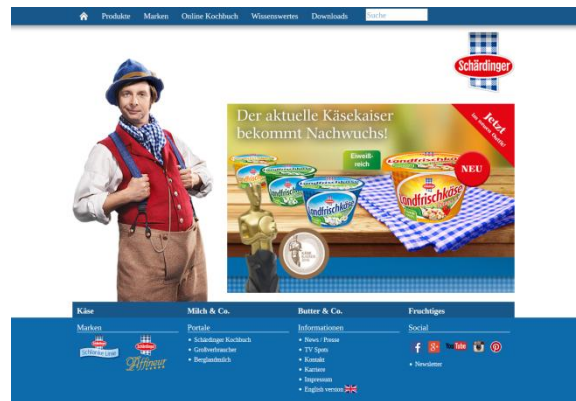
Produkte Marken Online Kochbuch Wissenswertes Downloads Suche

Schärdinger

Der aktuelle Käsekaiser bekommt Nachwuchs!

Jetzt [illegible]

Eiweiß-reich

Landfrischkäse

NEU

Landfrischkäse

Landfrischkäse

Käse

Milch & Co.

Butter & Co.

Fruchtiges

Marken

Portale

Informationen

Social

Schärdinger Kochbuch

Großverbraucher

Berglandmilch

News / Presse

TV Spots

Kontakt

Karriere

Impressum

English version

Newsletter

Tube